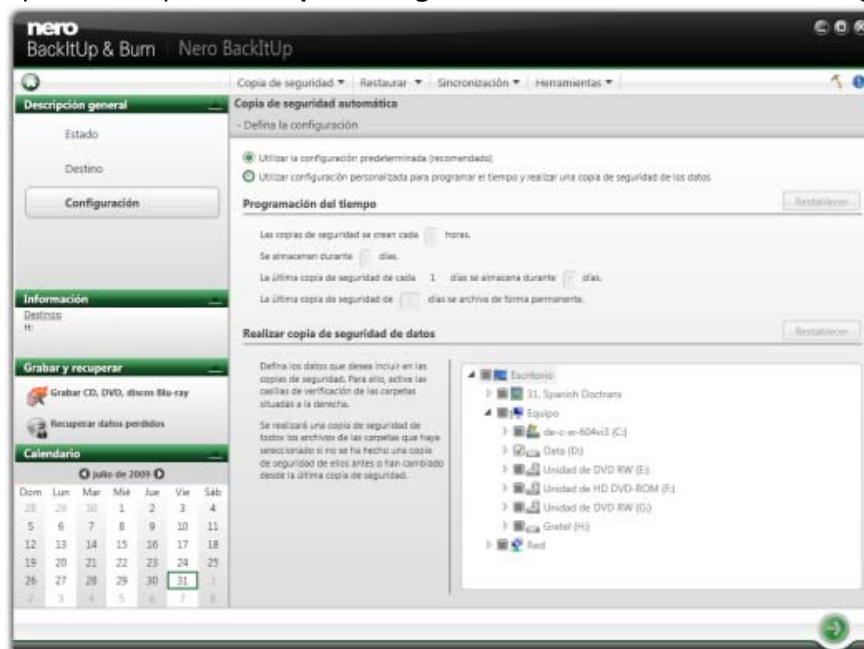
nero
BackItUp & Burn | Nero BackItUp

Copia de seguridad ▾ | Restaurar ▾ | Sincronización ▾ | Herramientas ▾

Descripción general
Estado
Destino
Configuración

Copia de seguridad automática
- Defina la configuración

Utilizar la configuración predeterminada (recomendado)
Utilizar configuración personalizada para programar el tiempo y realizar una copia de seguridad de los datos

Programación del tiempo
Restablecer
Las copias de seguridad se crean cada [ ] horas.
Se almacenan durante [ ] días.
La última copia de seguridad de cada 1 días se almacena durante [ ] días.
La última copia de seguridad de [ ] días se archiva de forma permanente.

Realizar copia de seguridad de datos
Restablecer
Defina los datos que desea incluir en las copias de seguridad. Para ello, active las casillas de verificación de las carpetas situadas a la derecha.

Se realizará una copia de seguridad de todos los archivos de las carpetas que haya seleccionado si no se ha hecho una copia de seguridad de ellos antes o han cambiado desde la última copia de seguridad.

Escritorio
31. Spanish Dochans
Equipo
de-c-w-604vi3 (C:)
Data (D:)
Unidad de DVD RW (E:)
Unidad de HD DVD-ROM (F:)
Unidad de DVD RW (G:)
Gretel (H:)
Red

Información
Destino:
H:

Grabar y recuperar
Grabar CD, DVD, discos Blu-ray
Recuperar datos perdidos

Calendario
julio de 2009

| Dom | Lun | Mar | Mié | Jue | Vie | Sáb |
|---|---|---|---|---|---|---|
| 28 | 29 | 30 | 1 | 2 | 3 | 4 |
| 5 | 6 | 7 | 8 | 9 | 10 | 11 |
| 12 | 13 | 14 | 15 | 16 | 17 | 18 |
| 19 | 20 | 21 | 22 | 23 | 24 | 25 |
| 26 | 27 | 28 | 29 | 30 | 31 | 1 |
| 2 | 3 | 4 | 5 | 6 | 7 | 8 |